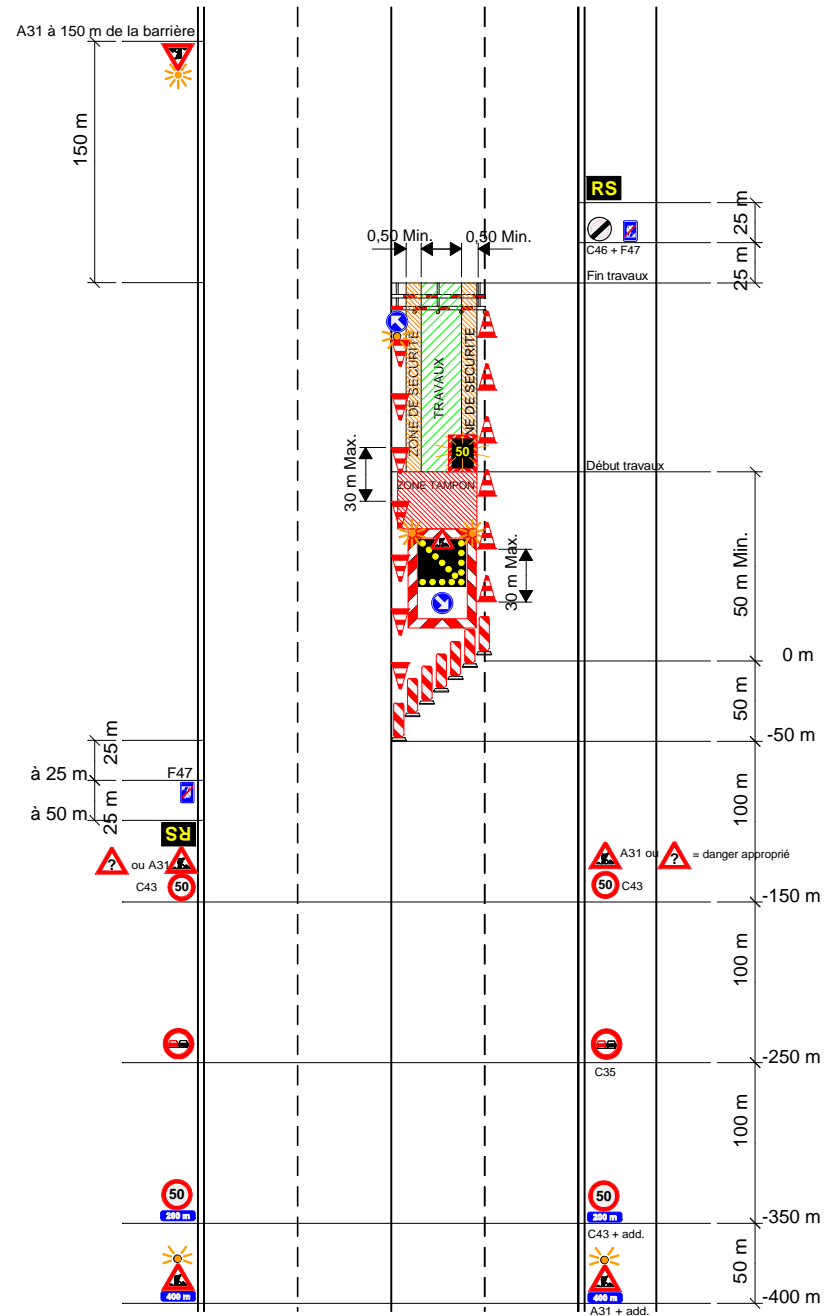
A31 à 150 m de la barrière

150 m

RS

25 m

C46 + F47

25 m

Fin travaux

0,50 Min.

0,50 Min.

ZONE DE SECURITE

TRAVAUX

ZONE DE SECURITE

50

30 m Max.

Début travaux

ZONE TAMPON

30 m Max.

50 m Min.

0 m

50 m

-50 m

25 m

à 25 m

F47

à 50 m

25 m

RS

100 m

?

ou A31

A31 ou

?

= danger approprié

C43

50

50

C43

-150 m

100 m

-250 m

C35

100 m

50

200 m

50

200 m

C43 + add.

-350 m

50 m

400 m

400 m

A31 + add.

-400 m